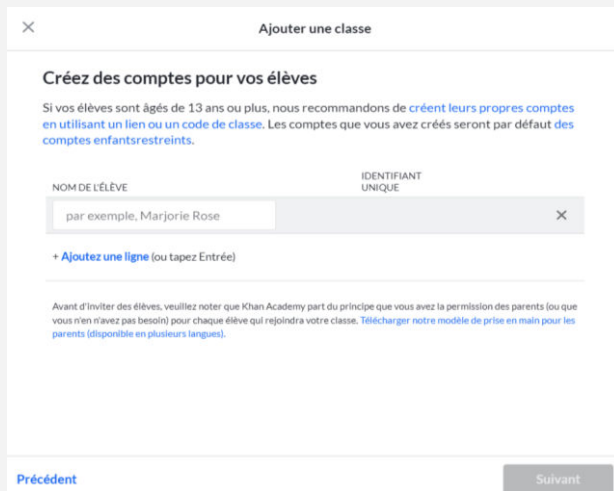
×

Ajouter une classe

Créez des comptes pour vos élèves

Si vos élèves sont âgés de 13 ans ou plus, nous recommandons de créent leurs propres comptes en utilisant un lien ou un code de classe. Les comptes que vous avez créés seront par défaut des comptes enfantsrestreints.

NOM DE L'ÉLÈVE

IDENTIFIANT UNIQUE

par exemple, Marjorie Rose

×

+ Ajoutez une ligne (ou tapez Entrée)

Avant d'inviter des élèves, veuillez noter que Khan Academy part du principe que vous avez la permission des parents (ou que vous n'en n'avez pas besoin) pour chaque élève qui rejoindra votre classe. Télécharger notre modèle de prise en main pour les parents (disponible en plusieurs langues).

Précédent

Suivant